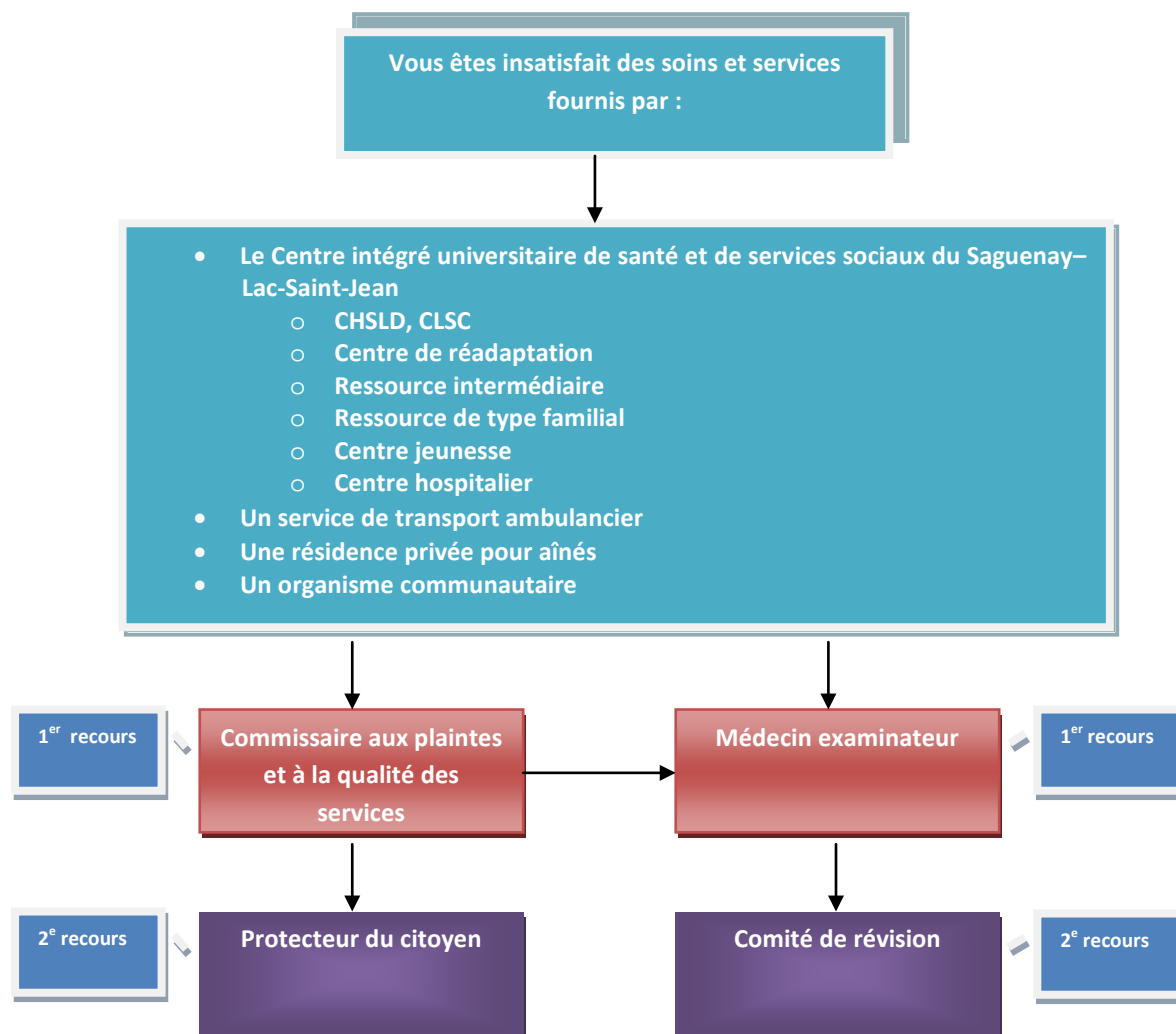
Vous êtes insatisfait des soins et services fournis par :

- Le Centre intégré universitaire de santé et de services sociaux du Saguenay–Lac-Saint-Jean
  - CHSLD, CLSC
  - Centre de réadaptation
  - Ressource intermédiaire
  - Ressource de type familial
  - Centre jeunesse
  - Centre hospitalier
- Un service de transport ambulancier
- Une résidence privée pour aînés
- Un organisme communautaire

$1^{er}$ recours

Commissaire aux plaintes et à la qualité des services

Médecin examinateur

$1^{er}$ recours

$2^{e}$ recours

Protecteur du citoyen

Comité de révision

$2^{e}$ recours